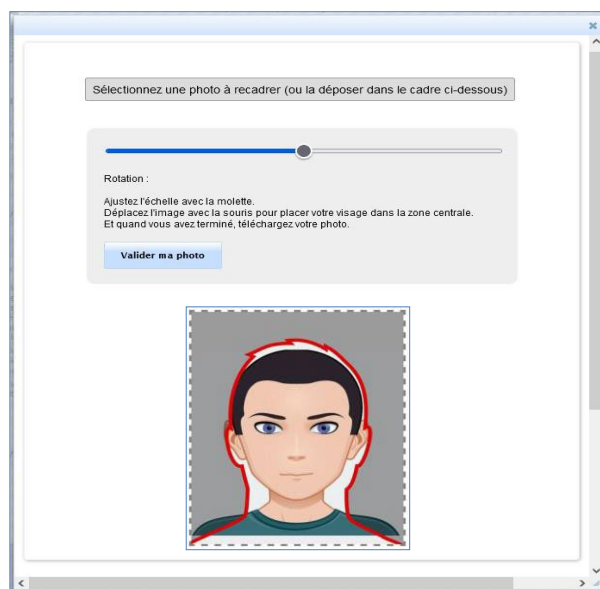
Sélectionnez une photo à recadrer (ou la déposer dans le cadre ci-dessous)

Rotation :

Ajustez l'échelle avec la molette.
Déplacez l'image avec la souris pour placer votre visage dans la zone centrale.
Et quand vous avez terminé, téléchargez votre photo.

Valider ma photo